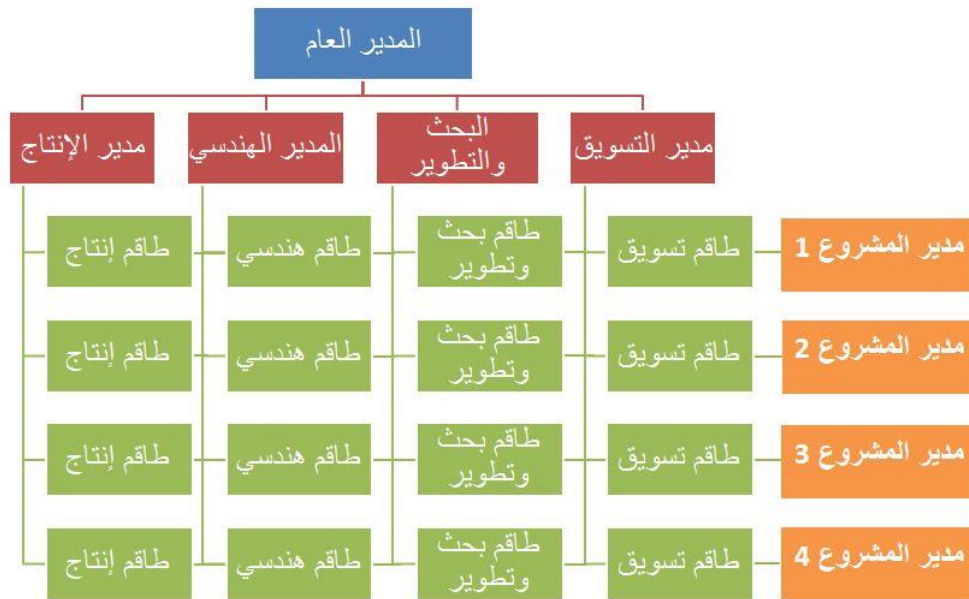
المدير العام

مدير التسويق

البحث والتطوير

المدير الهندسي

مدير الإنتاج

مدير المشروع 1
طاقم تسويق
طاقم بحث وتطوير
طاقم هندسي
طاقم إنتاج

مدير المشروع 2
طاقم تسويق
طاقم بحث وتطوير
طاقم هندسي
طاقم إنتاج

مدير المشروع 3
طاقم تسويق
طاقم بحث وتطوير
طاقم هندسي
طاقم إنتاج

مدير المشروع 4
طاقم تسويق
طاقم بحث وتطوير
طاقم هندسي
طاقم إنتاج